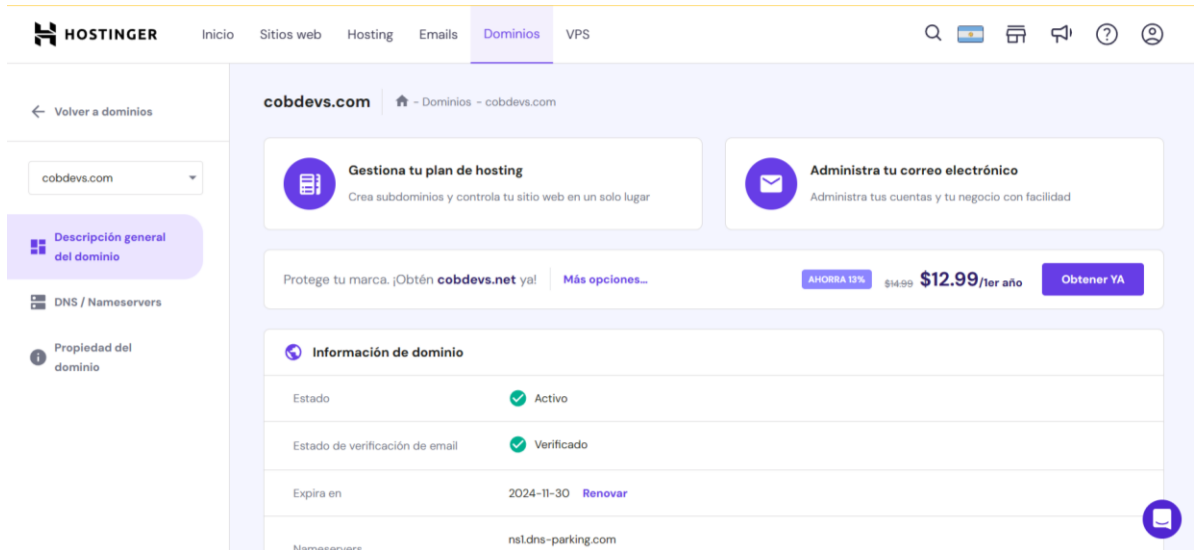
HOSTINGER Inicio Sitios web Hosting Emails Dominios VPS

← Volver a dominios

cobdevs.com

Descripción general del dominio

DNS / Nameservers

Propiedad del dominio

cobdevs.com - Dominios - cobdevs.com

Gestiona tu plan de hosting
Crea subdominios y controla tu sitio web en un solo lugar

Administra tu correo electrónico
Administra tus cuentas y tu negocio con facilidad

Protege tu marca. ¡Obtén cobdevs.net ya! Más opciones...

AHORRA 13% $14.99 $12.99/1er año Obtener YA

Información de dominio

| | |
|---|---|
| Estado | Activo |
| Estado de verificación de email | Verificado |
| Expira en | 2024-11-30 Renovar |
| Nameservers | ns1.dns-parking.com |